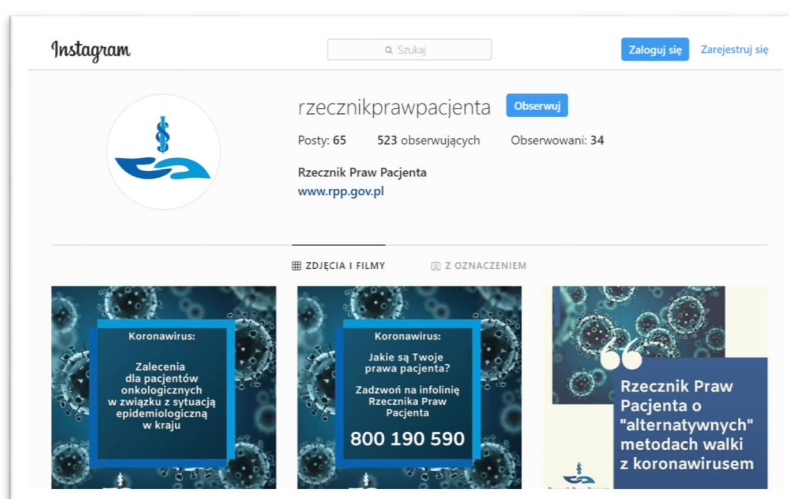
Instagram

Szukaj

Zaloguj się Zarejestruj się

rzecznikprawpacjenta Obserwuj

Posty: 65 523 obserwujących Obserwowani: 34

Rzecznik Praw Pacjenta
www.rpp.gov.pl

ZDJĘCIA I FILMY Z OZNACZENIEM

Koronawirus:

Zalecenia dla pacjentów onkologicznych w związku z sytuacją epidemiologiczną w kraju

Koronawirus:

Jakie są Twoje prawa pacjenta?

Zadzwoń na infolinię Rzecznika Praw Pacjenta

800 190 590

Rzecznik Praw Pacjenta o "alternatywnych" metodach walki z koronawirusem